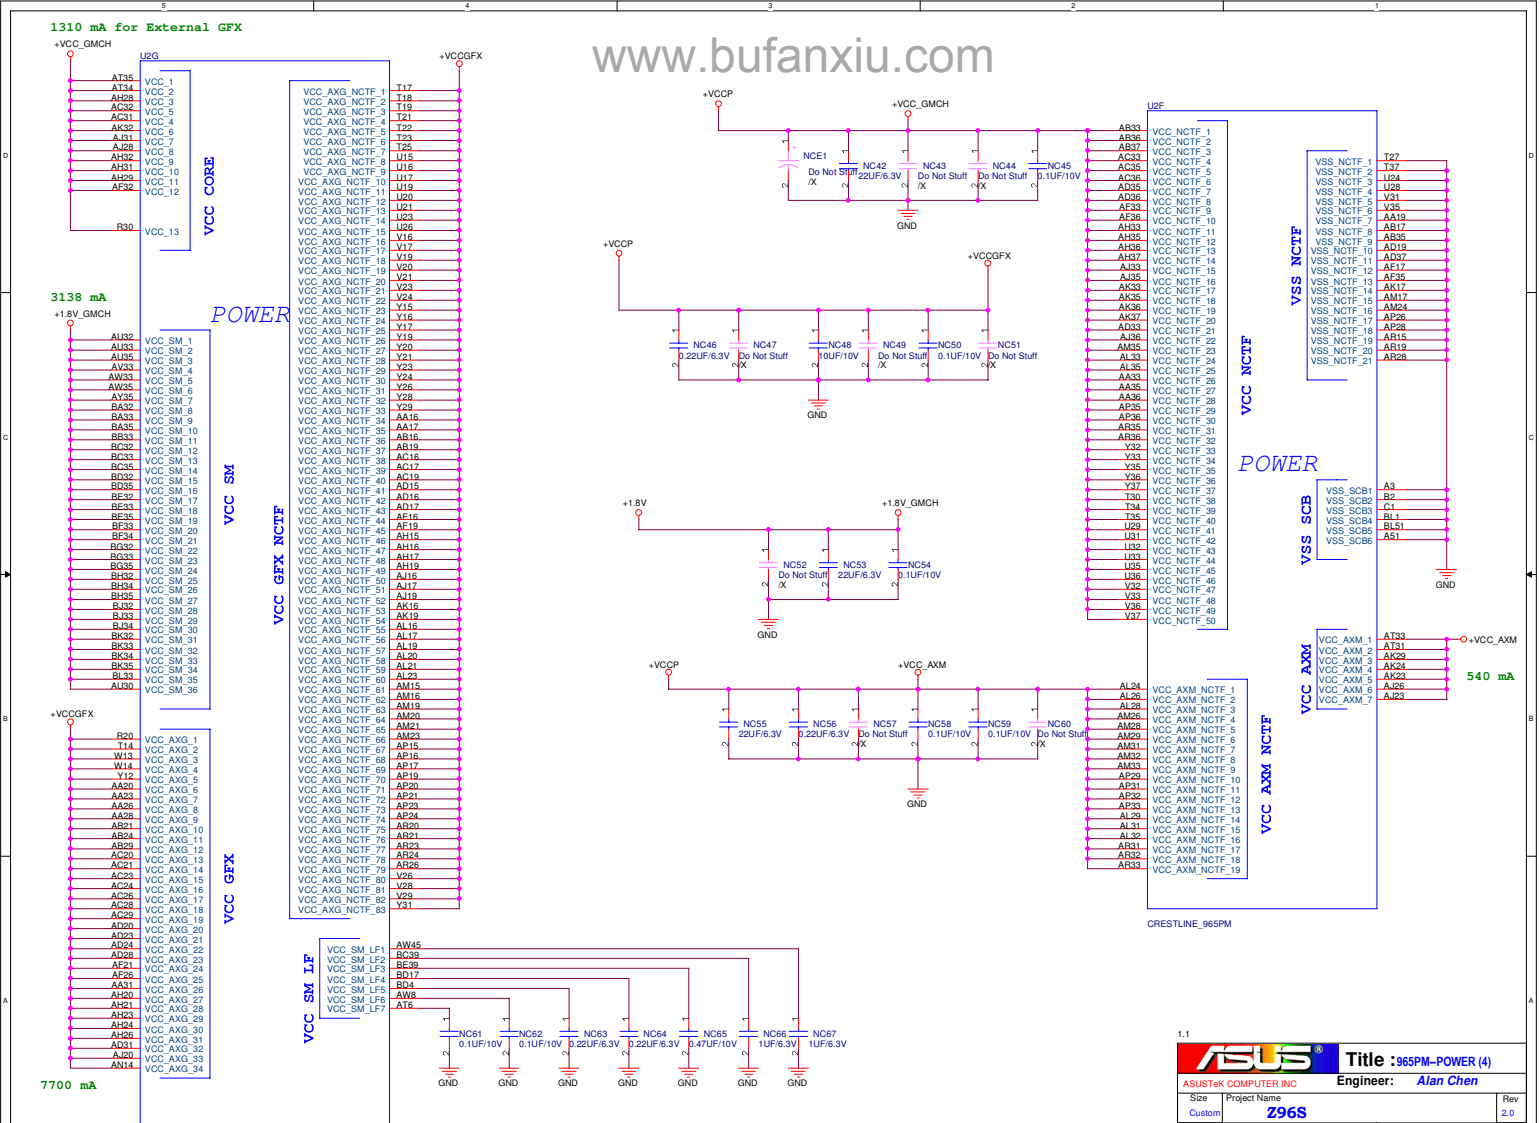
5 4 3 2 1

1310 mA for External GFX

+VCC_GMCH

U2G

www.bufanxiu.com

+VCCGFX

AT35 VCC_1
AT34 VCC_2
AH28 VCC_3
AC32 VCC_4
AC31 VCC_5
AK32 VCC_6
AJ31 VCC_7
AJ28 VCC_8
AH32 VCC_9
AH31 VCC_10
AH29 VCC_11
AF32 VCC_12
R30 VCC_13

VCC CORE

VCC_AXG_NCTF_1 T17
VCC_AXG_NCTF_2 T18
VCC_AXG_NCTF_3 T19
VCC_AXG_NCTF_4 T21
VCC_AXG_NCTF_5 T22
VCC_AXG_NCTF_6 T23
VCC_AXG_NCTF_7 T25
VCC_AXG_NCTF_8 U15
VCC_AXG_NCTF_9 U16
VCC_AXG_NCTF_10 U17
VCC_AXG_NCTF_11 U19
VCC_AXG_NCTF_12 U20
VCC_AXG_NCTF_13 U21
VCC_AXG_NCTF_14 U23
VCC_AXG_NCTF_15 U26
VCC_AXG_NCTF_16 V16
VCC_AXG_NCTF_17 V17
VCC_AXG_NCTF_18 V19
VCC_AXG_NCTF_19 V20
VCC_AXG_NCTF_20 V21
VCC_AXG_NCTF_21 V23
VCC_AXG_NCTF_22 V24
VCC_AXG_NCTF_23 Y15
VCC_AXG_NCTF_24 Y16
VCC_AXG_NCTF_25 Y17
VCC_AXG_NCTF_26 Y19
VCC_AXG_NCTF_27 Y20
VCC_AXG_NCTF_28 Y21
VCC_AXG_NCTF_29 Y23
VCC_AXG_NCTF_30 Y24
VCC_AXG_NCTF_31 Y26
VCC_AXG_NCTF_32 Y28
VCC_AXG_NCTF_33 Y29
VCC_AXG_NCTF_34 AA16
VCC_AXG_NCTF_35 AA17
VCC_AXG_NCTF_36 AB16
VCC_AXG_NCTF_37 AB19
VCC_AXG_NCTF_38 AC16
VCC_AXG_NCTF_39 AC17
VCC_AXG_NCTF_40 AC19
VCC_AXG_NCTF_41 AD15
VCC_AXG_NCTF_42 AD16
VCC_AXG_NCTF_43 AD17
VCC_AXG_NCTF_44 AF16
VCC_AXG_NCTF_45 AF19
VCC_AXG_NCTF_46 AH15
VCC_AXG_NCTF_47 AH16
VCC_AXG_NCTF_48 AH17
VCC_AXG_NCTF_49 AH19
VCC_AXG_NCTF_50 AJ16
VCC_AXG_NCTF_51 AJ17
VCC_AXG_NCTF_52 AJ19
VCC_AXG_NCTF_53 AK16
VCC_AXG_NCTF_54 AK19
VCC_AXG_NCTF_55 AL16
VCC_AXG_NCTF_56 AL17
VCC_AXG_NCTF_57 AL19
VCC_AXG_NCTF_58 AL20
VCC_AXG_NCTF_59 AL21
VCC_AXG_NCTF_60 AL23
VCC_AXG_NCTF_61 AM15
VCC_AXG_NCTF_62 AM16
VCC_AXG_NCTF_63 AM19
VCC_AXG_NCTF_64 AM20
VCC_AXG_NCTF_65 AM21
VCC_AXG_NCTF_66 AM23
VCC_AXG_NCTF_67 AP15
VCC_AXG_NCTF_68 AP16
VCC_AXG_NCTF_69 AP17
VCC_AXG_NCTF_70 AP19
VCC_AXG_NCTF_71 AP20
VCC_AXG_NCTF_72 AP21
VCC_AXG_NCTF_73 AP23
VCC_AXG_NCTF_74 AP24
VCC_AXG_NCTF_75 AR20
VCC_AXG_NCTF_76 AR21
VCC_AXG_NCTF_77 AR23
VCC_AXG_NCTF_78 AR24
VCC_AXG_NCTF_79 AR26
VCC_AXG_NCTF_80 V26
VCC_AXG_NCTF_81 V28
VCC_AXG_NCTF_82 V29
VCC_AXG_NCTF_83 Y31

VCC GFX NCTF

POWER

3138 mA
+1.8V_GMCH

AU32 VCC_SM_1
AU33 VCC_SM_2
AU35 VCC_SM_3
AV33 VCC_SM_4
AW33 VCC_SM_5
AW35 VCC_SM_6
AY35 VCC_SM_7
BA32 VCC_SM_8
BA33 VCC_SM_9
BA35 VCC_SM_10
BB33 VCC_SM_11
BC32 VCC_SM_12
BC33 VCC_SM_13
BC35 VCC_SM_14
BD32 VCC_SM_15
BD35 VCC_SM_16
BE32 VCC_SM_17
BE33 VCC_SM_18
BE35 VCC_SM_19
BF33 VCC_SM_20
BF34 VCC_SM_21
BG32 VCC_SM_22
BG33 VCC_SM_23
BG35 VCC_SM_24
BH32 VCC_SM_25
BH34 VCC_SM_26
BH35 VCC_SM_27
BJ32 VCC_SM_28
BJ33 VCC_SM_29
BJ34 VCC_SM_30
BK32 VCC_SM_31
BK33 VCC_SM_32
BK34 VCC_SM_33
BK35 VCC_SM_34
BL33 VCC_SM_35
AU30 VCC_SM_36

VCC SM

+VCCGFX

R20 VCC_AXG_1
T14 VCC_AXG_2
W13 VCC_AXG_3
W14 VCC_AXG_4
Y12 VCC_AXG_5
AA20 VCC_AXG_6
AA23 VCC_AXG_7
AA26 VCC_AXG_8
AA28 VCC_AXG_9
AB21 VCC_AXG_10
AB24 VCC_AXG_11
AB29 VCC_AXG_12
AC20 VCC_AXG_13
AC21 VCC_AXG_14
AC23 VCC_AXG_15
AC24 VCC_AXG_16
AC26 VCC_AXG_17
AC28 VCC_AXG_18
AC29 VCC_AXG_19
AD20 VCC_AXG_20
AD23 VCC_AXG_21
AD24 VCC_AXG_22
AD28 VCC_AXG_23
AF21 VCC_AXG_24
AF26 VCC_AXG_25
AA31 VCC_AXG_26
AH20 VCC_AXG_27
AH21 VCC_AXG_28
AH23 VCC_AXG_29
AH24 VCC_AXG_30
AH26 VCC_AXG_31
AD31 VCC_AXG_32
AJ20 VCC_AXG_33
AN14 VCC_AXG_34

VCC GFX

7700 mA

VCC_SM_LF1 AW45
VCC_SM_LF2 BC39
VCC_SM_LF3 BE39
VCC_SM_LF4 BD17
VCC_SM_LF5 BD4
VCC_SM_LF6 AW8
VCC_SM_LF7 AT6

VCC SM LF

NC61 0.1UF/10V
NC62 0.1UF/10V
NC63 0.22UF/6.3V
NC64 0.22UF/6.3V
NC65 0.47UF/10V
NC66 1UF/6.3V
NC67 1UF/6.3V
GND GND GND GND GND GND GND

+VCCP
+VCC_GMCH
NCE1 Do Not Stuff /X
NC42 22UF/6.3V
NC43 Do Not Stuff /X
NC44 Do Not Stuff /X
NC45 0.1UF/10V
GND

+VCCP
+VCCGFX
NC46 0.22UF/6.3V
NC47 Do Not Stuff /X
NC48 10UF/10V
NC49 Do Not Stuff /X
NC50 0.1UF/10V
NC51 Do Not Stuff /X
GND

+1.8V
+1.8V_GMCH
NC52 Do Not Stuff /X
NC53 22UF/6.3V
NC54 0.1UF/10V
GND

+VCCP
+VCC_AXM
NC55 22UF/6.3V
NC56 0.22UF/6.3V
NC57 Do Not Stuff /X
NC58 0.1UF/10V
NC59 0.1UF/10V
NC60 Do Not Stuff /X
GND

U2F

AB33 VCC_NCTF_1
AB36 VCC_NCTF_2
AB37 VCC_NCTF_3
AC33 VCC_NCTF_4
AC35 VCC_NCTF_5
AC36 VCC_NCTF_6
AD35 VCC_NCTF_7
AD36 VCC_NCTF_8
AF33 VCC_NCTF_9
AF36 VCC_NCTF_10
AH33 VCC_NCTF_11
AH35 VCC_NCTF_12
AH36 VCC_NCTF_13
AH37 VCC_NCTF_14
AJ33 VCC_NCTF_15
AJ35 VCC_NCTF_16
AK33 VCC_NCTF_17
AK35 VCC_NCTF_18
AK36 VCC_NCTF_19
AK37 VCC_NCTF_20
AD33 VCC_NCTF_21
AJ36 VCC_NCTF_22
AM35 VCC_NCTF_23
AL33 VCC_NCTF_24
AL35 VCC_NCTF_25
AA33 VCC_NCTF_26
AA35 VCC_NCTF_27
AA36 VCC_NCTF_28
AP35 VCC_NCTF_29
AP36 VCC_NCTF_30
AR35 VCC_NCTF_31
AR36 VCC_NCTF_32
Y32 VCC_NCTF_33
Y33 VCC_NCTF_34
Y35 VCC_NCTF_35
Y36 VCC_NCTF_36
Y37 VCC_NCTF_37
T30 VCC_NCTF_38
T34 VCC_NCTF_39
T35 VCC_NCTF_40
U29 VCC_NCTF_41
U31 VCC_NCTF_42
U32 VCC_NCTF_43
U33 VCC_NCTF_44
U35 VCC_NCTF_45
U36 VCC_NCTF_46
V32 VCC_NCTF_47
V33 VCC_NCTF_48
V36 VCC_NCTF_49
V37 VCC_NCTF_50

VCC NCTF

POWER

VSS_NCTF_1 T27
VSS_NCTF_2 T37
VSS_NCTF_3 U24
VSS_NCTF_4 U28
VSS_NCTF_5 V31
VSS_NCTF_6 V35
VSS_NCTF_7 AA19
VSS_NCTF_8 AB17
VSS_NCTF_9 AB35
VSS_NCTF_10 AD19
VSS_NCTF_11 AD37
VSS_NCTF_12 AF17
VSS_NCTF_13 AF35
VSS_NCTF_14 AK17
VSS_NCTF_15 AM17
VSS_NCTF_16 AM24
VSS_NCTF_17 AP26
VSS_NCTF_18 AP28
VSS_NCTF_19 AR15
VSS_NCTF_20 AR19
VSS_NCTF_21 AR28

VSS NCTF

VSS_SCB1 A3
VSS_SCB2 B2
VSS_SCB3 C1
VSS_SCB4 BL1
VSS_SCB5 BL51
VSS_SCB6 A51

VSS SCB

GND

VCC_AXM_1 AT33
VCC_AXM_2 AT31
VCC_AXM_3 AK29
VCC_AXM_4 AK24
VCC_AXM_5 AK23
VCC_AXM_6 AJ26
VCC_AXM_7 AJ23

+VCC_AXM
540 mA

VCC AXM

AL24 VCC_AXM_NCTF_1
AL26 VCC_AXM_NCTF_2
AL28 VCC_AXM_NCTF_3
AM26 VCC_AXM_NCTF_4
AM28 VCC_AXM_NCTF_5
AM29 VCC_AXM_NCTF_6
AM31 VCC_AXM_NCTF_7
AM32 VCC_AXM_NCTF_8
AM33 VCC_AXM_NCTF_9
AP29 VCC_AXM_NCTF_10
AP31 VCC_AXM_NCTF_11
AP32 VCC_AXM_NCTF_12
AP33 VCC_AXM_NCTF_13
AL29 VCC_AXM_NCTF_14
AL31 VCC_AXM_NCTF_15
AL32 VCC_AXM_NCTF_16
AR31 VCC_AXM_NCTF_17
AR32 VCC_AXM_NCTF_18
AR33 VCC_AXM_NCTF_19

VCC AXM NCTF

CRESTLINE_965PM

1.1

ASUS
ASUSTeK COMPUTER INC
Title : 965PM-POWER (4)
Engineer: Alan Chen
Size Custom
Project Name Z96S
Rev 2.0

D C B A